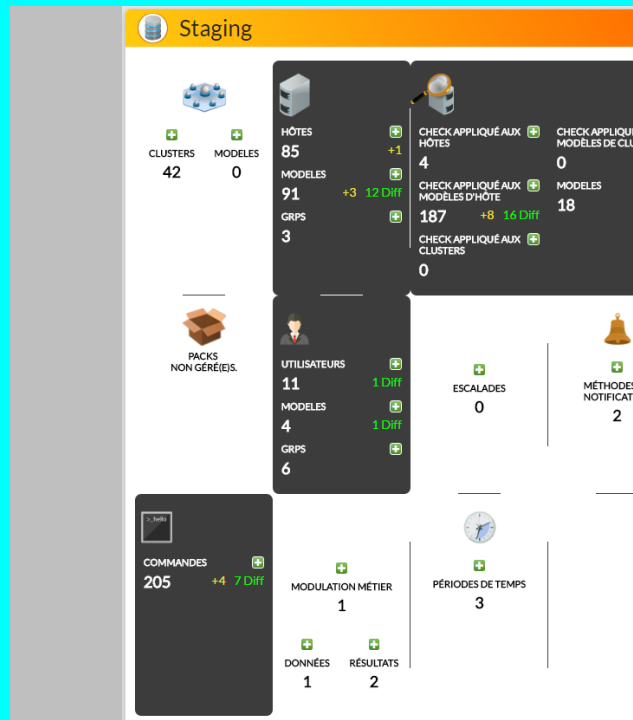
Staging

CLUSTERS
42

MODELES
0

HÔTES
85 +1

MODELES
91 +3 12 Diff

GRPS
3

CHECK APPLIQUÉ AUX HÔTES
4

CHECK APPLIQUÉ AUX MODÈLES D'HÔTE
187 +8 16 Diff

CHECK APPLIQUÉ AUX CLUSTERS
0

CHECK APPLIQU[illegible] MODÈLES DE CLU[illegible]
0

MODELES
18

PACKS NON GÉRÉ(E)S.

UTILISATEURS
11 1 Diff

MODELES
4 1 Diff

GRPS
6

ESCALADES
0

MÉTHODES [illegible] NOTIFICAT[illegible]
2

>_hello

COMMANDES
205 +4 7 Diff

MODULATION MÉTIER
1

DONNÉES
1

RÉSULTATS
2

PÉRIODES DE TEMPS
3